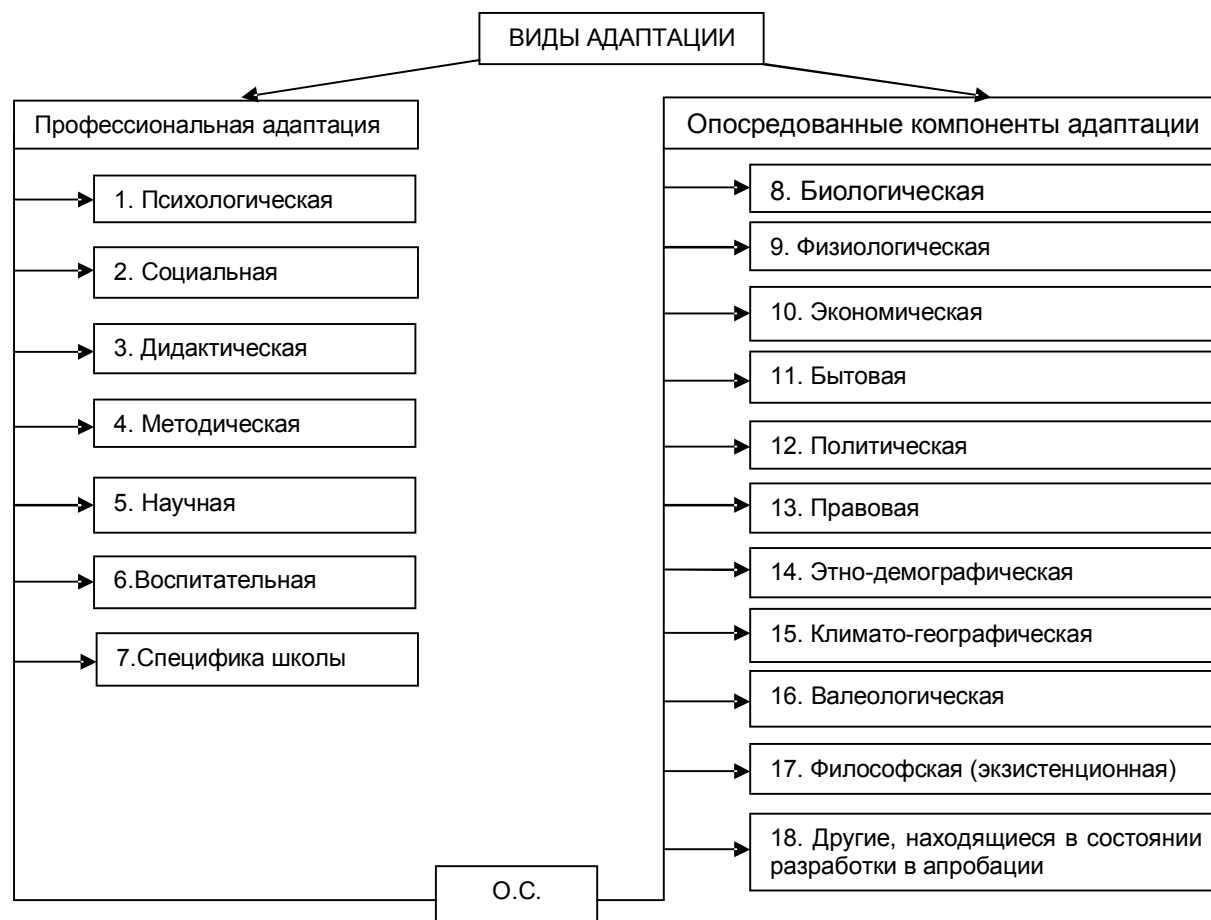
ВИДЫ АДАПТАЦИИ

Профессиональная адаптация

1. Психологическая

2. Социальная

3. Дидактическая

4. Методическая

5. Научная

6.Воспитательная

7.Специфика школы

Опосредованные компоненты адаптации

8. Биологическая

9. Физиологическая

10. Экономическая

11. Бытовая

12. Политическая

13. Правовая

14. Этно-демографическая

15. Климато-географическая

16. Валеологическая

17. Философская (экзистенционная)

18. Другие, находящиеся в состоянии разработки в апробации

О.С.